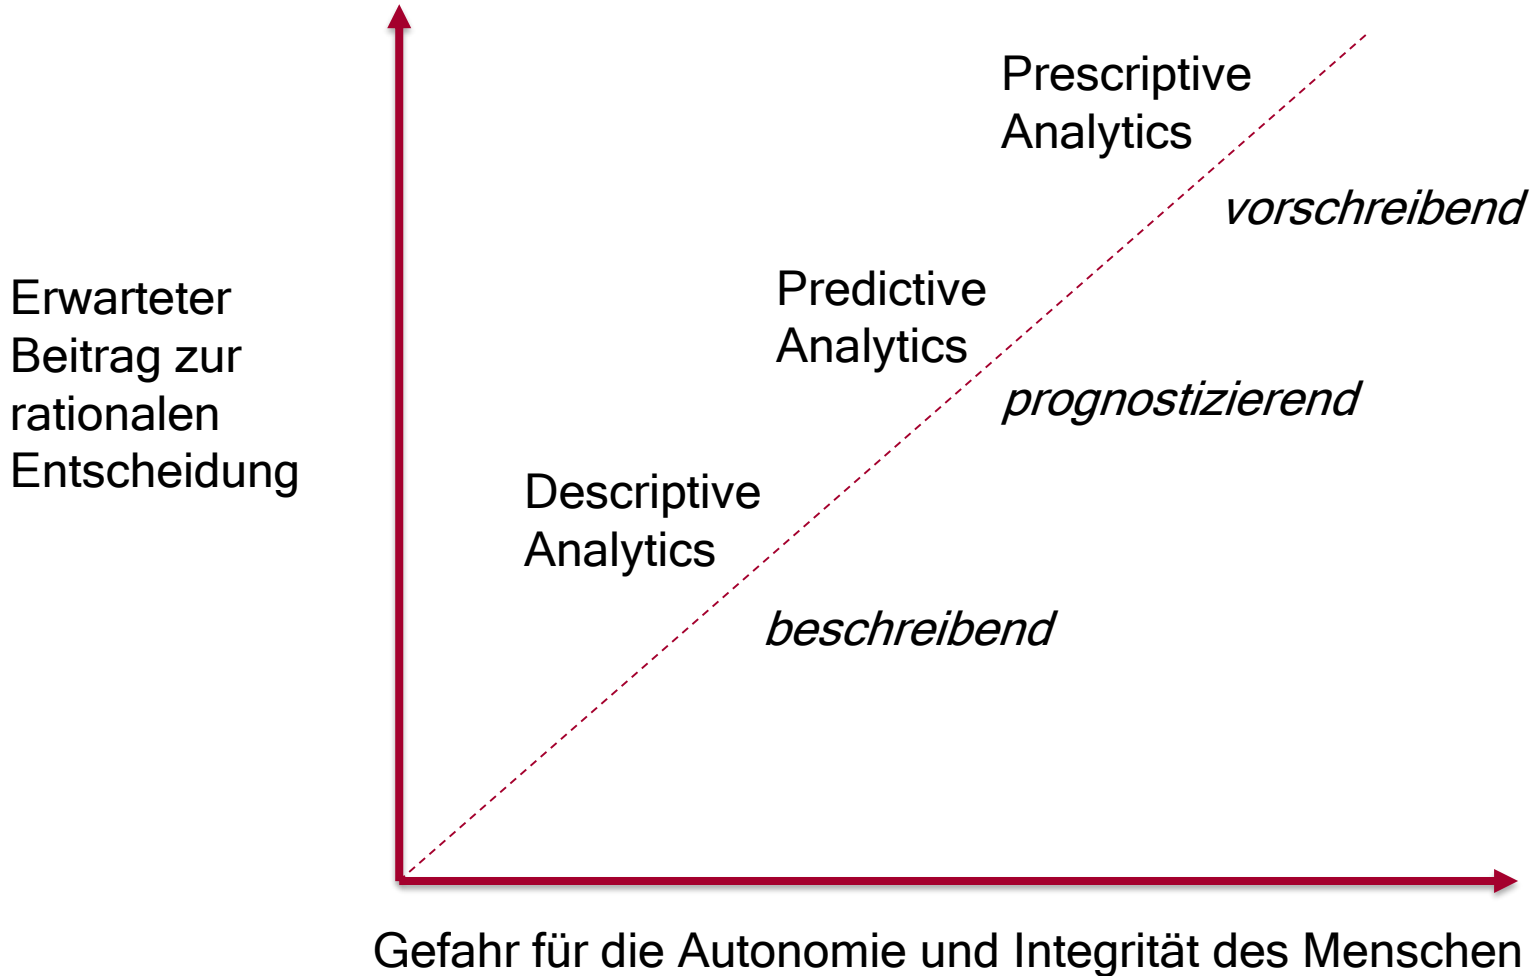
Erwarteter Beitrag zur rationalen Entscheidung

Prescriptive Analytics

vorschreibend

Predictive Analytics

prognostizierend

Descriptive Analytics

beschreibend

Gefahr für die Autonomie und Integrität des Menschen